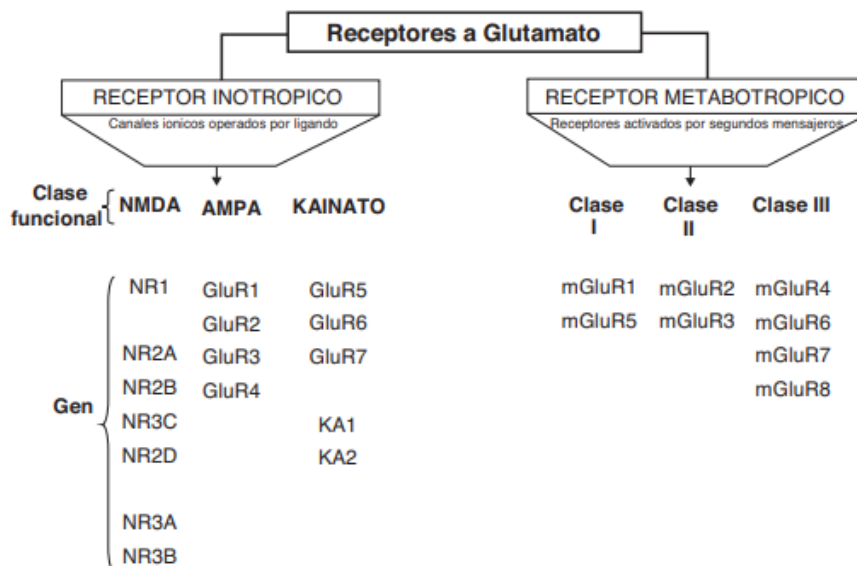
Receptores a Glutamato

RECEPTOR INOTROPICO
Canales ionicos operados por ligando

RECEPTOR METABOTROPICO
Receptores activados por segundos mensajeros

| Clase funcional | NMDA | AMPA | KAINATO | Clase I | Clase II | Clase III |
|---|---|---|---|---|---|---|
| Gen | NR1 | GluR1 | GluR5 | mGluR1 | mGluR2 | mGluR4 |
| | | GluR2 | GluR6 | mGluR5 | mGluR3 | mGluR6 |
| | NR2A | GluR3 | GluR7 | | | mGluR7 |
| | NR2B | GluR4 | | | | mGluR8 |
| | NR3C | | KA1 | | | |
| | NR2D | | KA2 | | | |
| | NR3A | | | | | |
| | NR3B | | | | | |